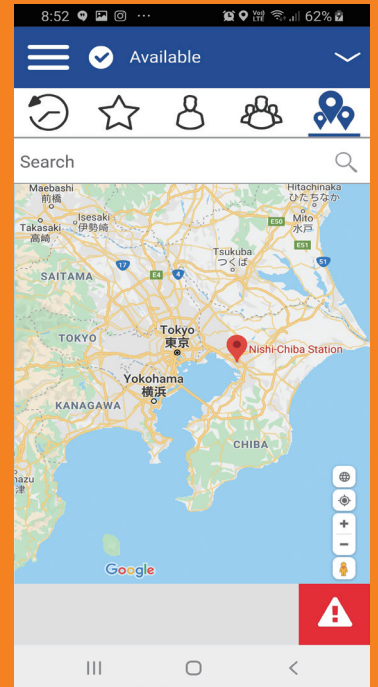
8:52 ··· 62%

Available

Search

Maebashi
前橋
Isesaki
伊勢崎
Takasaki
高崎
Hitachinaka
ひたちなか
Mito
水戸
Tsukuba
つくば
SAITAMA
TOKYO
Tokyo
東京
Nishi-Chiba Station
Yokohama
横浜
KANAGAWA
CHIBA
E50
E6
E51
17
E4
4
51
E1

+
−

Google